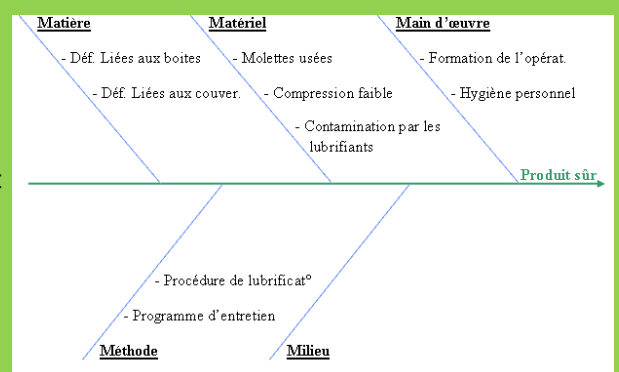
Matière

- Déf. Liées aux boites

- Déf. Liées aux couver.

Matériel

- Molettes usées

- Compression faible

- Contamination par les lubrifiants

Main d'œuvre

- Formation de l'opérat.

- Hygiène personnel

Produit sûr

- Procédure de lubrificat°

- Programme d'entretien

Méthode

Milieu